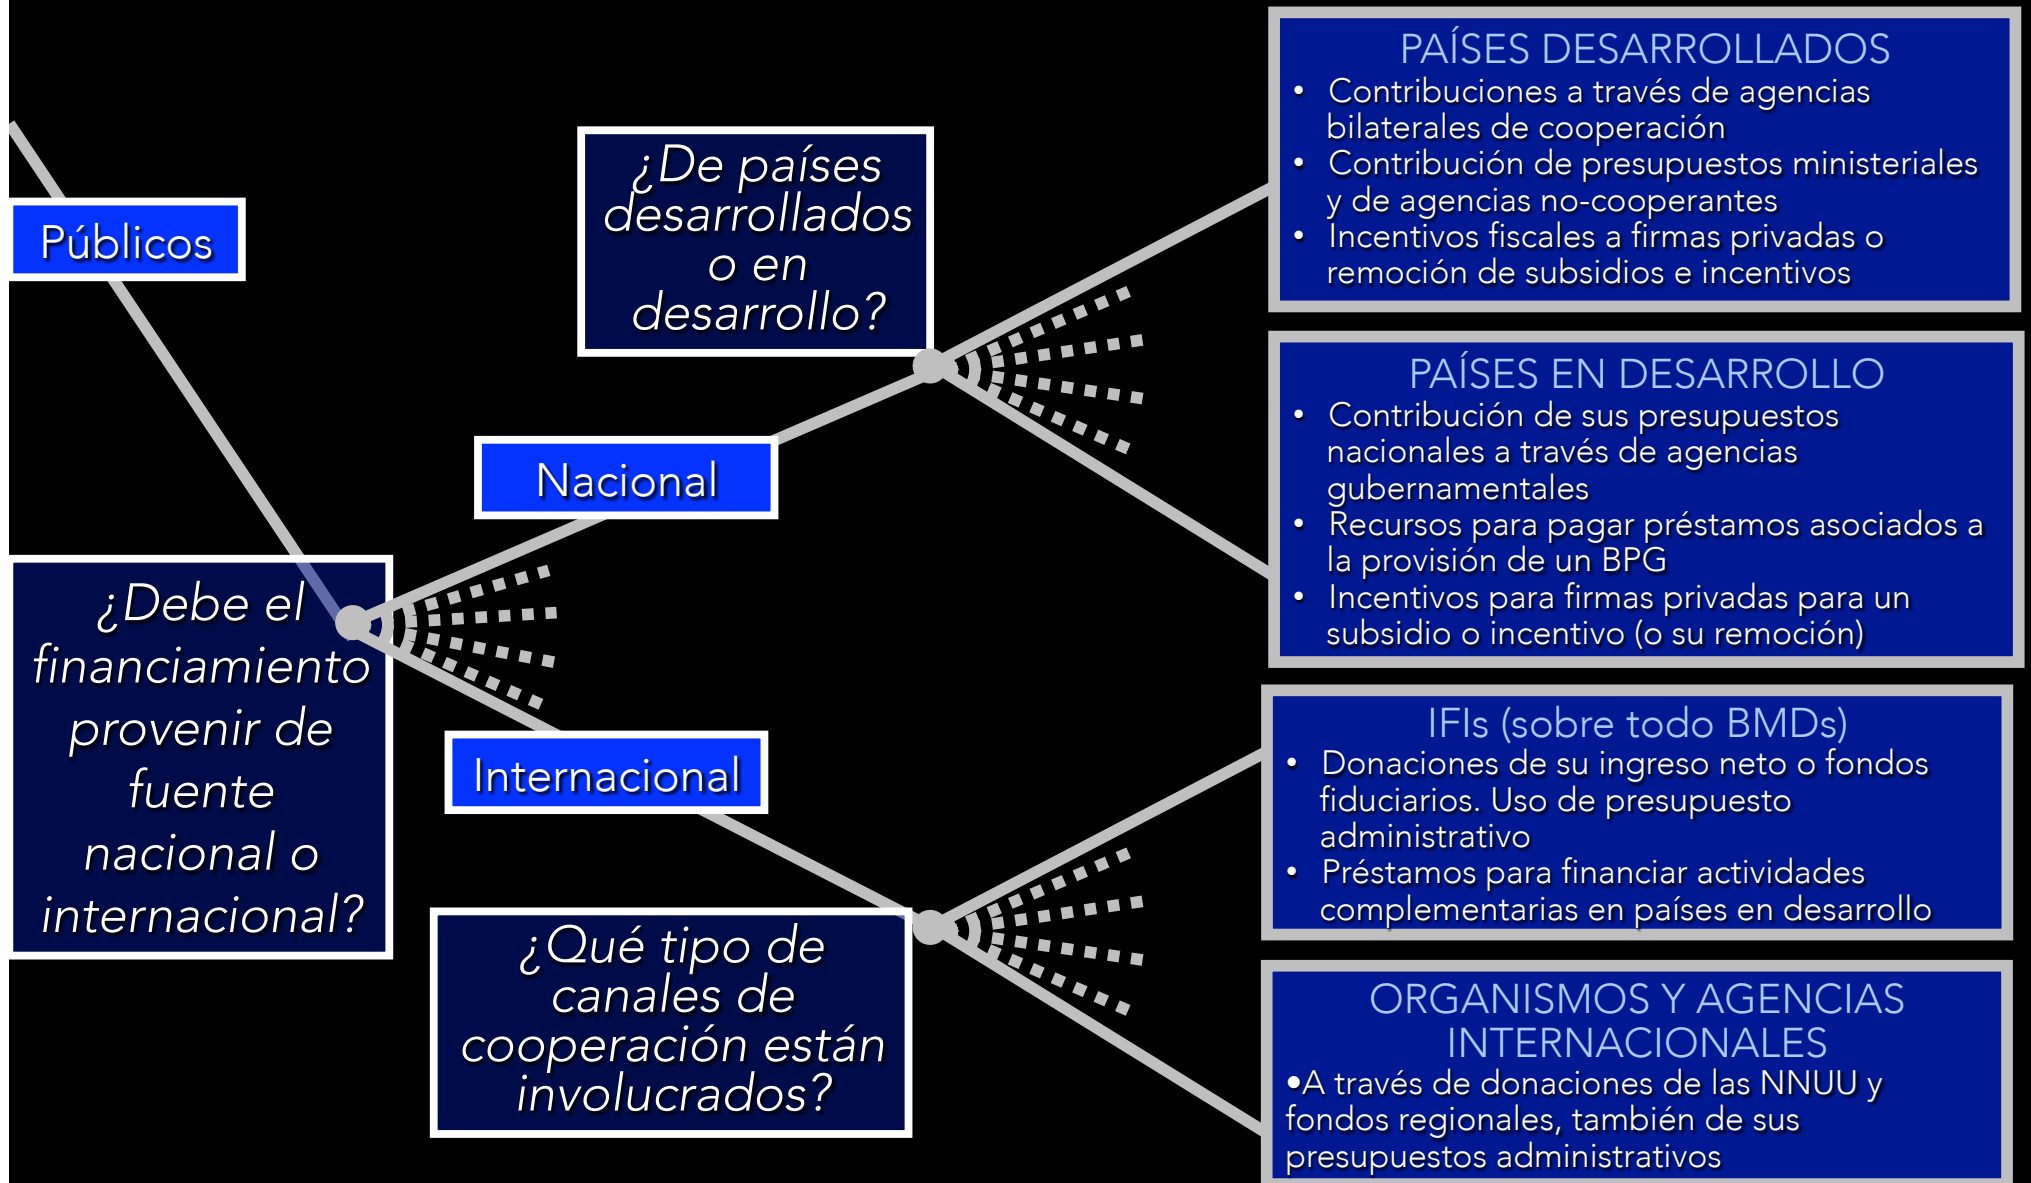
Públicos

¿Debe el financiamiento provenir de fuente nacional o internacional?

Nacional

Internacional

¿De países desarrollados o en desarrollo?

¿Qué tipo de canales de cooperación están involucrados?

PAÍSES DESARROLLADOS
• Contribuciones a través de agencias bilaterales de cooperación
• Contribución de presupuestos ministeriales y de agencias no-cooperantes
• Incentivos fiscales a firmas privadas o remoción de subsidios e incentivos

PAÍSES EN DESARROLLO
• Contribución de sus presupuestos nacionales a través de agencias gubernamentales
• Recursos para pagar préstamos asociados a la provisión de un BPG
• Incentivos para firmas privadas para un subsidio o incentivo (o su remoción)

IFIs (sobre todo BMDs)
• Donaciones de su ingreso neto o fondos fiduciarios. Uso de presupuesto administrativo
• Préstamos para financiar actividades complementarias en países en desarrollo

ORGANISMOS Y AGENCIAS INTERNACIONALES
•A través de donaciones de las NNUU y fondos regionales, también de sus presupuestos administrativos